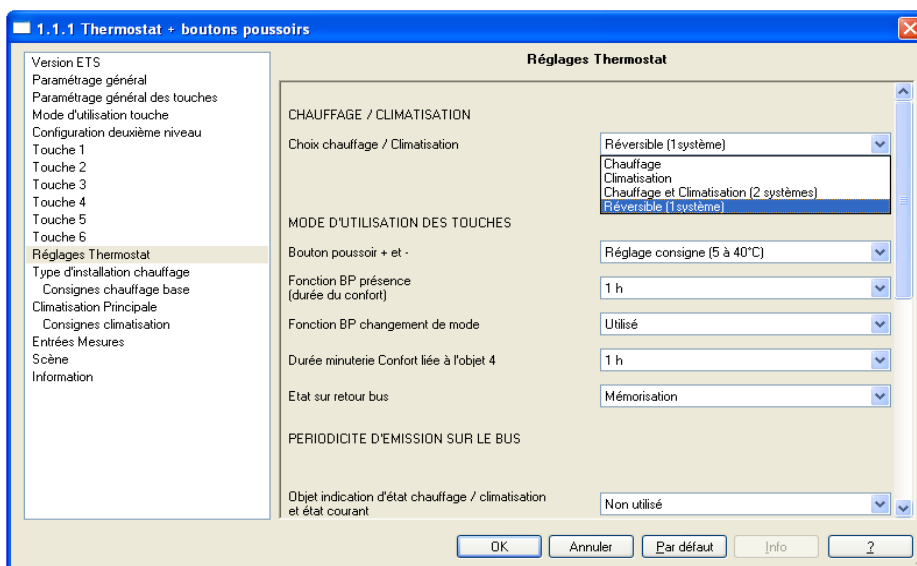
1.1.1 Thermostat + boutons poussoirs

Version ETS
Paramétrage général
Paramétrage général des touches
Mode d'utilisation touche
Configuration deuxième niveau
Touche 1
Touche 2
Touche 3
Touche 4
Touche 5
Touche 6
Réglages Thermostat
Type d'installation chauffage
Consignes chauffage base
Climatisation Principale
Consignes climatisation
Entrées Mesures
Scène
Information

Réglages Thermostat

CHAUFFAGE / CLIMATISATION

Choix chauffage / Climatisation | Réversible (1système)

Chauffage
Climatisation
Chauffage et Climatisation (2 systèmes)
Réversible (1système)

MODE D'UTILISATION DES TOUCHES

Bouton poussoir + et - | Réglage consigne (5 à 40°C)

Fonction BP présence (durée du confort) | 1 h

Fonction BP changement de mode | Utilisé

Durée minuterie Confort liée à l'objet 4 | 1 h

Etat sur retour bus | Mémorisation

PERIODICITE D'EMISSION SUR LE BUS

Objet indication d'état chauffage / climatisation et état courant | Non utilisé

OK | Annuler | Par défaut | Info | ?